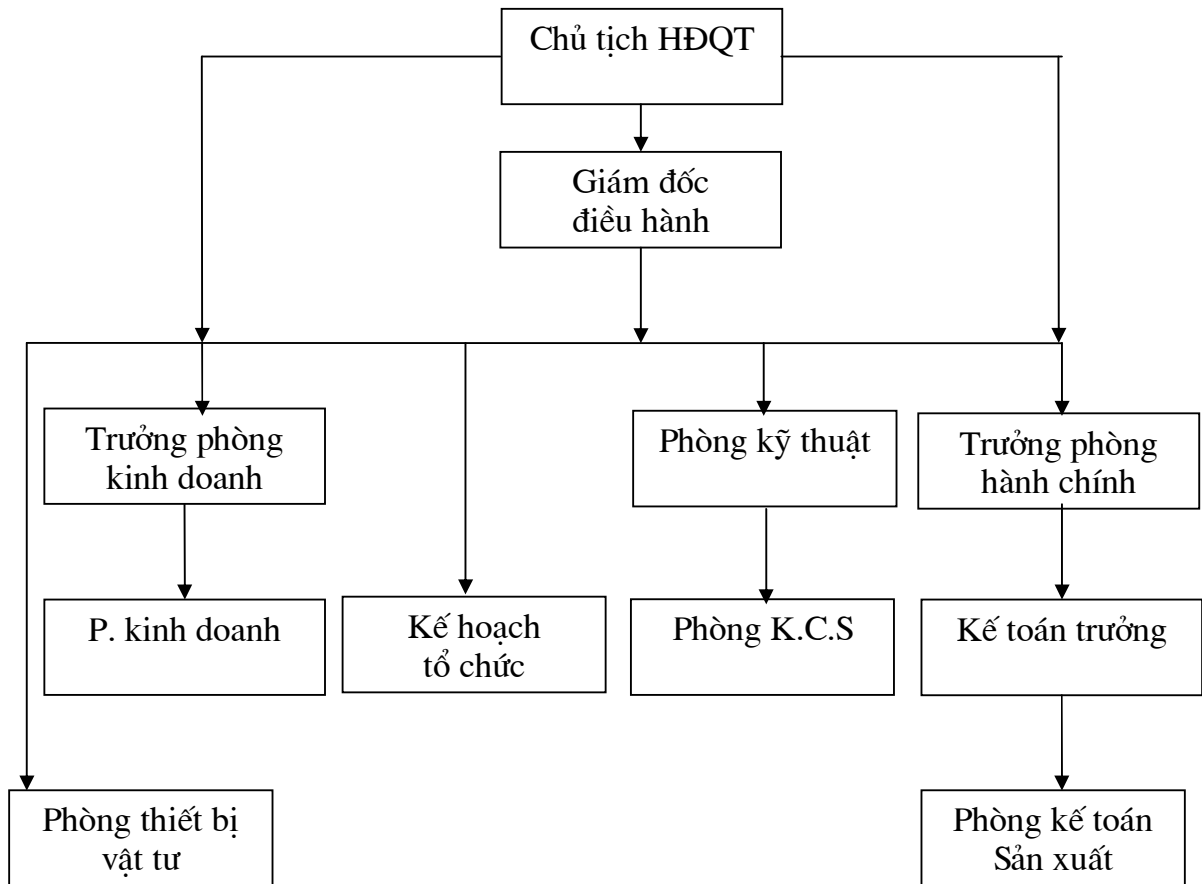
Chủ tịch HĐQT

Giám đốc điều hành

Trưởng phòng kinh doanh

Phòng kỹ thuật

Trưởng phòng hành chính

P. kinh doanh

Kế hoạch tổ chức

Phòng K.C.S

Kế toán trưởng

Phòng thiết bị vật tư

Phòng kế toán Sản xuất